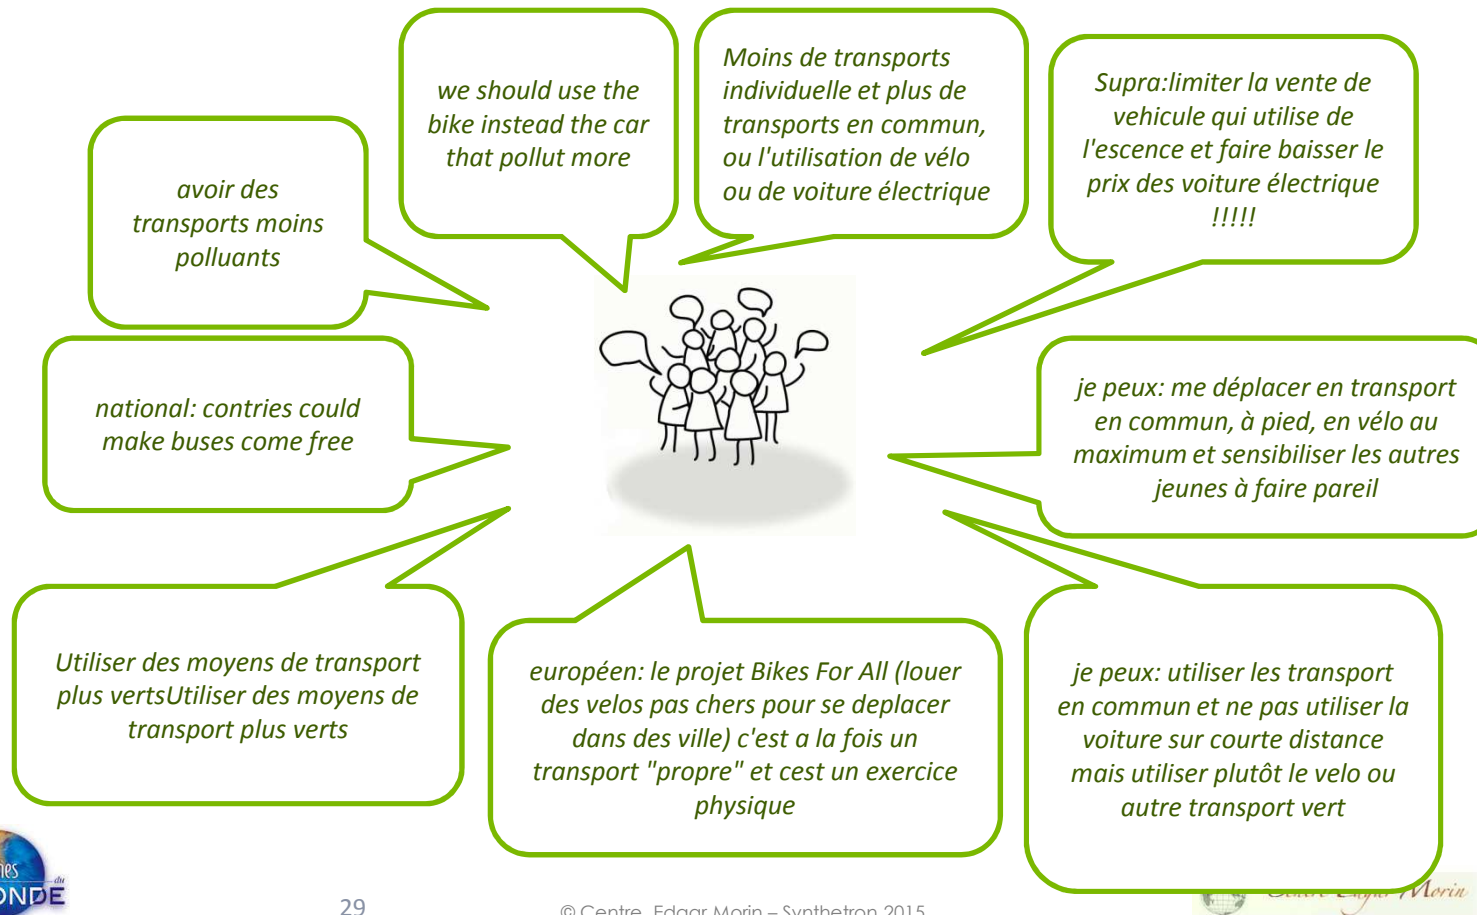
avoir des transports moins polluants

we should use the bike instead the car that pollut more

Moins de transports individuelle et plus de transports en commun, ou l'utilisation de vélo ou de voiture électrique

Supra:limiter la vente de vehicule qui utilise de l'escence et faire baisser le prix des voiture électrique !!!!!

national: contries could make buses come free

je peux: me déplacer en transport en commun, à pied, en vélo au maximum et sensibiliser les autres jeunes à faire pareil

Utiliser des moyens de transport plus vertsUtiliser des moyens de transport plus verts

européen: le projet Bikes For All (louer des velos pas chers pour se deplacer dans des ville) c'est a la fois un transport "propre" et cest un exercice physique

je peux: utiliser les transport en commun et ne pas utiliser la voiture sur courte distance mais utiliser plutôt le velo ou autre transport vert

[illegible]nes du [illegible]ONDE

29

© Centre Edgar Morin – Synthetron 2015

Centre Edgar Morin